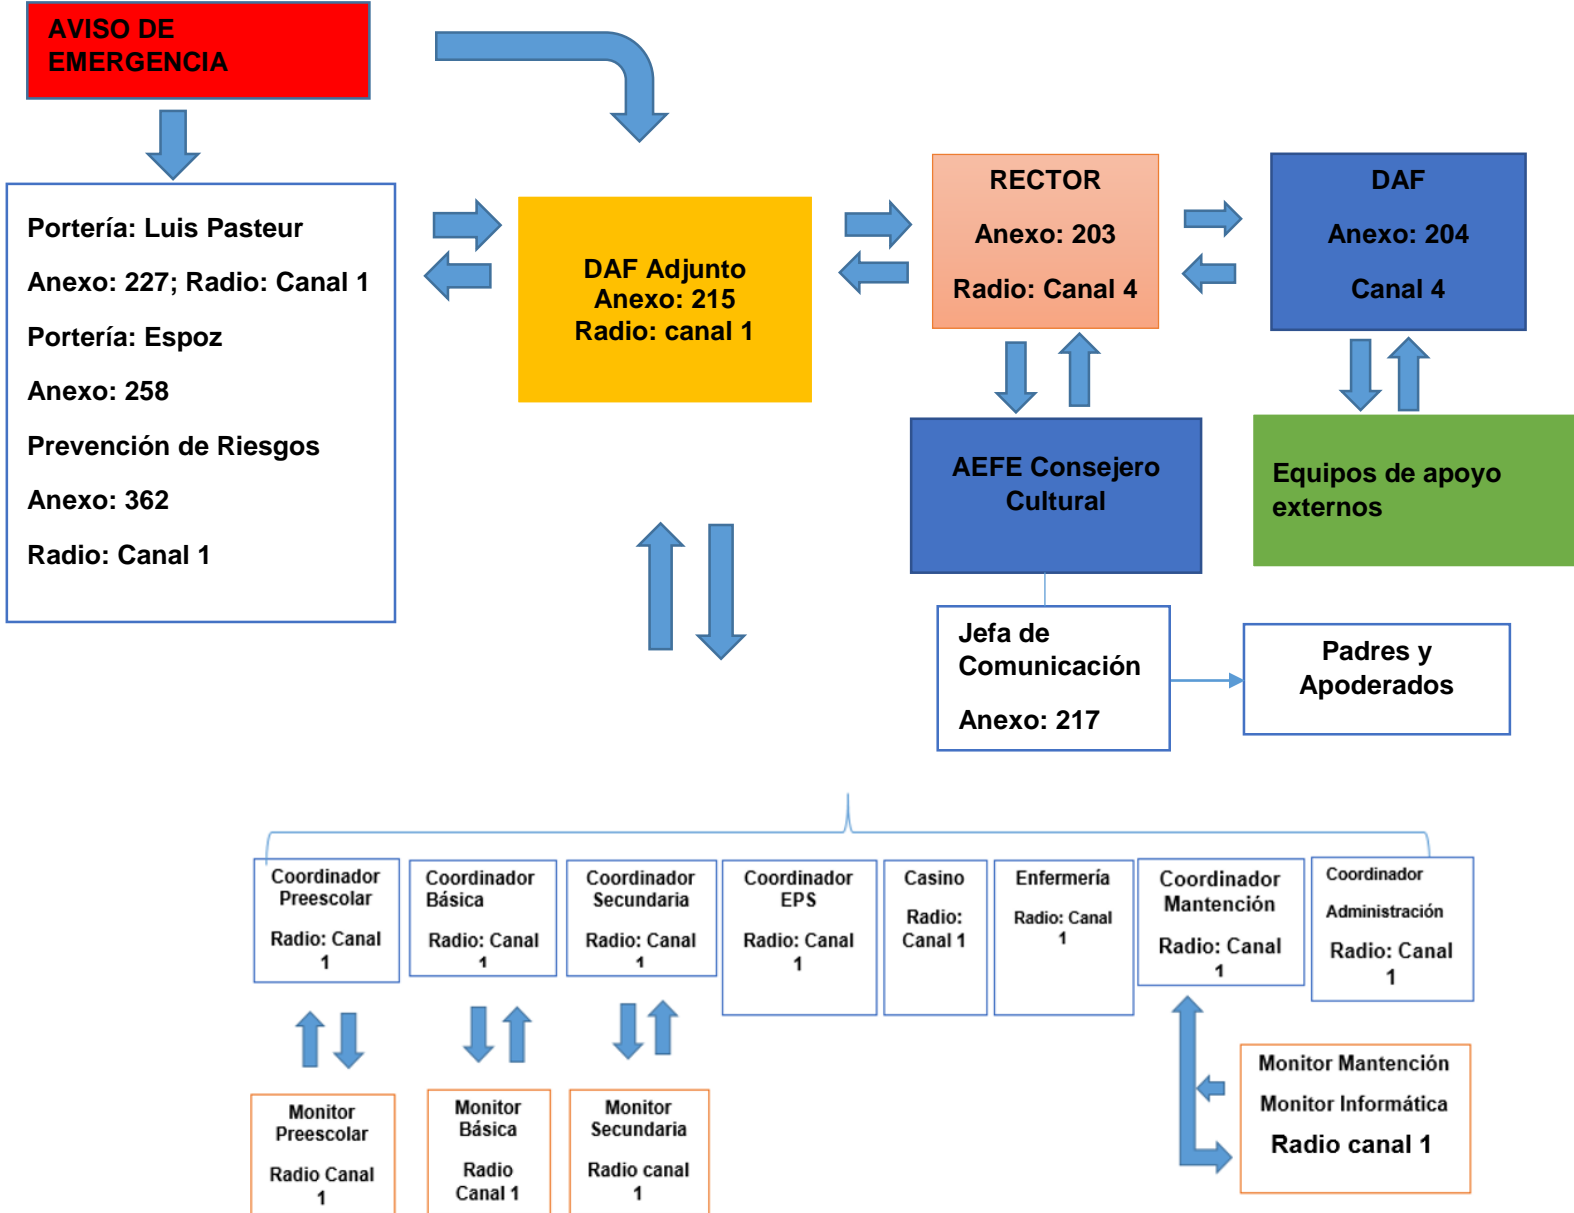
AVISO DE EMERGENCIA

Portería: Luis Pasteur

Anexo: 227; Radio: Canal 1

Portería: Espoz

Anexo: 258

Prevención de Riesgos

Anexo: 362

Radio: Canal 1

DAF Adjunto
Anexo: 215
Radio: canal 1

RECTOR

Anexo: 203

Radio: Canal 4

DAF

Anexo: 204

Canal 4

AEFE Consejero Cultural

Equipos de apoyo externos

Jefa de Comunicación

Anexo: 217

Padres y Apoderados

Coordinador Preescolar

Radio: Canal 1

Coordinador Básica

Radio: Canal 1

Coordinador Secundaria

Radio: Canal 1

Coordinador EPS

Radio: Canal 1

Casino

Radio: Canal 1

Enfermería

Radio: Canal 1

Coordinador Mantención

Radio: Canal 1

Coordinador

Administración

Radio: Canal 1

Monitor Preescolar

Radio Canal 1

Monitor Básica

Radio Canal 1

Monitor Secundaria

Radio canal 1

Monitor Mantención

Monitor Informática

Radio canal 1